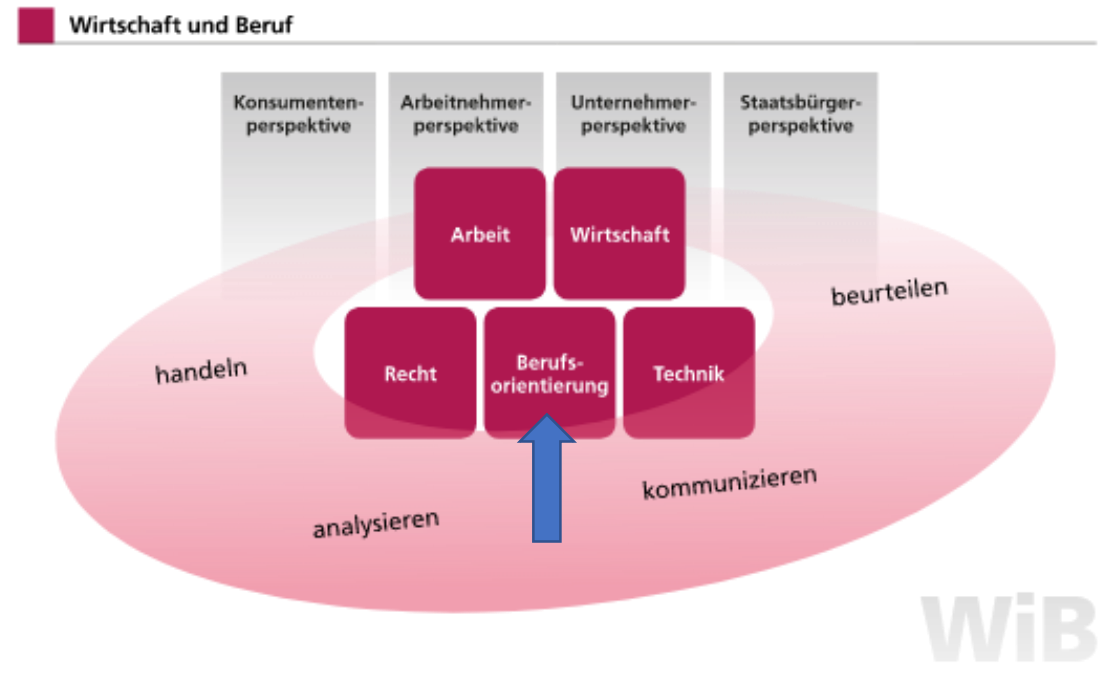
Wirtschaft und Beruf

Konsumentenperspektive

Arbeitnehmerperspektive

Unternehmerperspektive

Staatsbürgerperspektive

Arbeit

Wirtschaft

beurteilen

handeln

Recht

Berufsorientierung

Technik

kommunizieren

analysieren

WiB